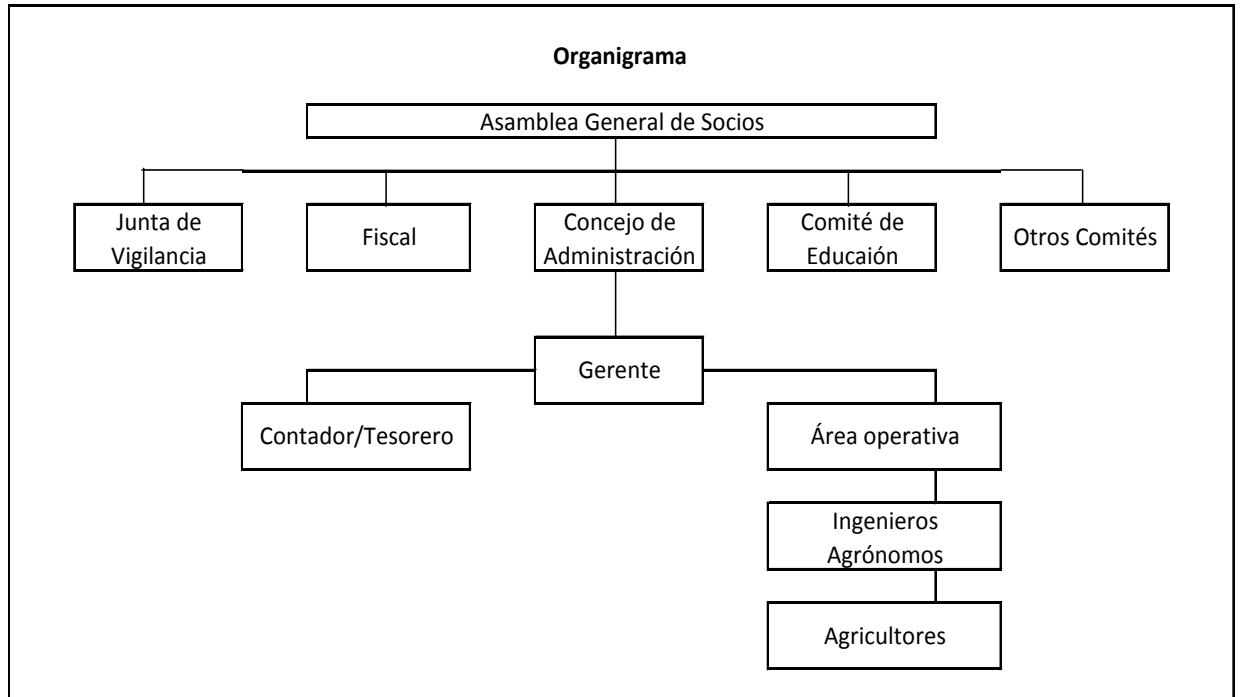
**Organigrama**

Asamblea General de Socios

Junta de Vigilancia

Fiscal

Concejo de Administración

Comité de Educaión

Otros Comités

Gerente

Contador/Tesorero

Área operativa

Ingenieros Agrónomos

Agricultores